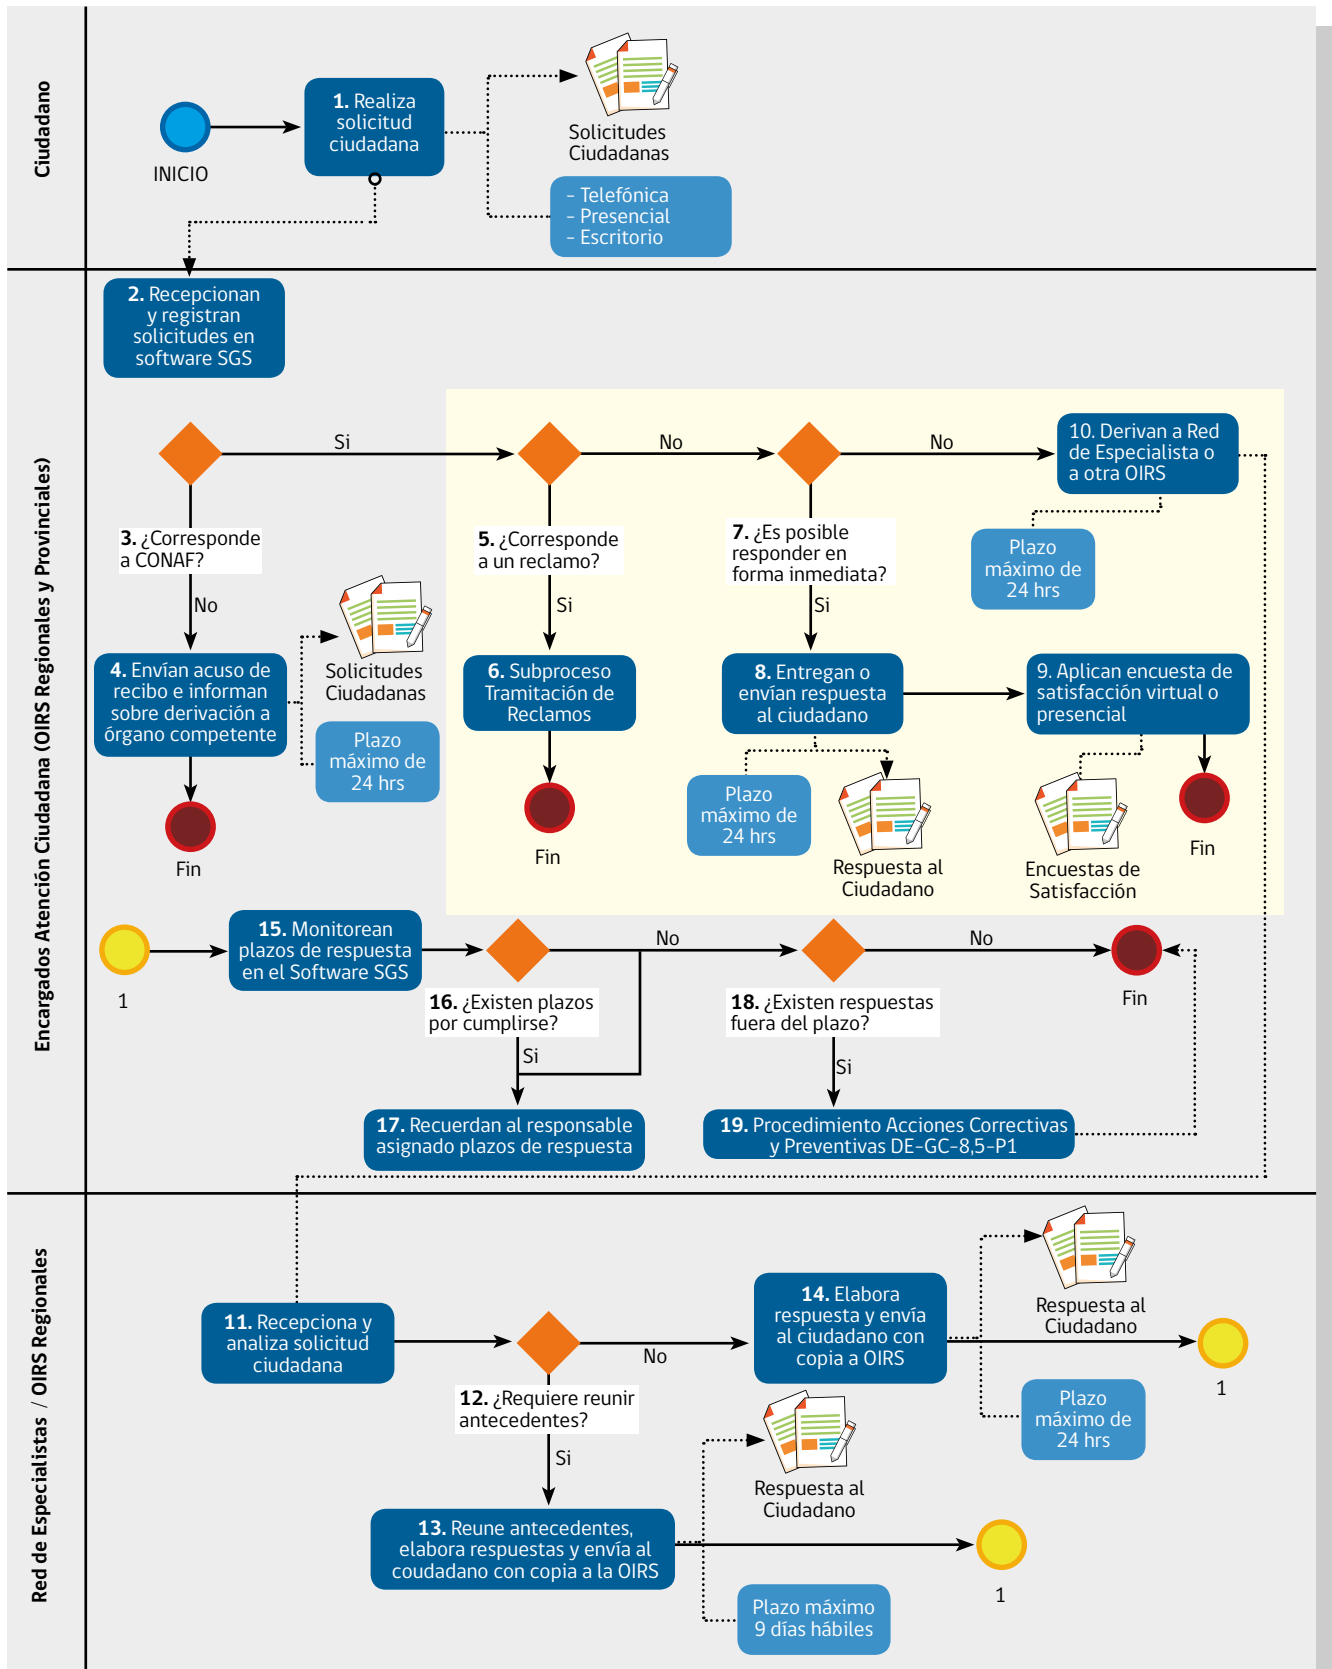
Ciudadano

INICIO

1. Realiza solicitud ciudadana

Solicitudes Ciudadanas

- Telefónica
- Presencial
- Escritorio

Encargados Atención Ciudadana (OIRS Regionales y Provinciales)

2. Recepcionan y registran solicitudes en software SGS

Si

3. ¿Corresponde a CONAF?

No

4. Envían acuso de recibo e informan sobre derivación a órgano competente

Solicitudes Ciudadanas

Plazo máximo de 24 hrs

Fin

5. ¿Corresponde a un reclamo?

Si

6. Subproceso Tramitación de Reclamos

Fin

No

7. ¿Es posible responder en forma inmediata?

Si

8. Entregan o envían respuesta al ciudadano

Plazo máximo de 24 hrs

Respuesta al Ciudadano

No

10. Derivan a Red de Especialista o a otra OIRS

Plazo máximo de 24 hrs

9. Aplican encuesta de satisfacción virtual o presencial

Encuestas de Satisfacción

Fin

1

15. Monitorean plazos de respuesta en el Software SGS

16. ¿Existen plazos por cumplirse?

Si

17. Recuerdan al responsable asignado plazos de respuesta

No

18. ¿Existen respuestas fuera del plazo?

Si

19. Procedimiento Acciones Correctivas y Preventivas DE-GC-8,5-P1

No

Fin

Red de Especialistas / OIRS Regionales

11. Recepciona y analiza solicitud ciudadana

12. ¿Requiere reunir antecedentes?

No

14. Elabora respuesta y envía al ciudadano con copia a OIRS

Respuesta al Ciudadano

1

Plazo máximo de 24 hrs

Si

13. Reune antecedentes, elabora respuestas y envía al coudadano con copia a la OIRS

Respuesta al Ciudadano

1

Plazo máximo 9 días hábiles